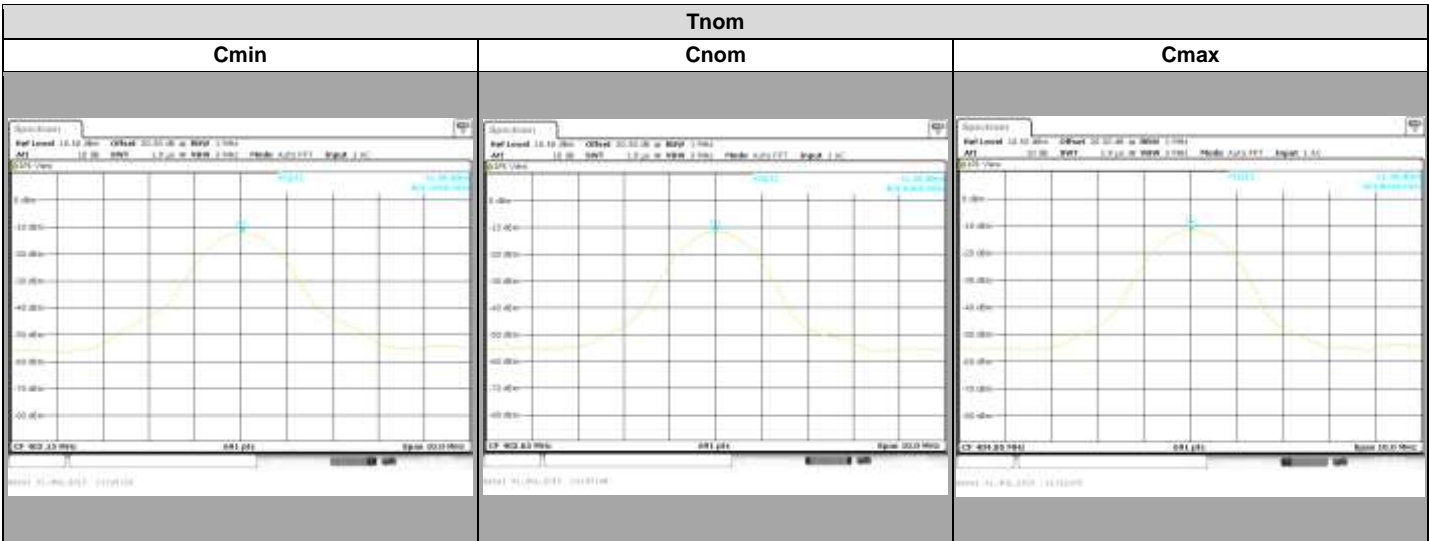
| Tnom | | |
|---|---|---|
| Cmin | Cnom | Cmax |
| Spectrum<br>Ref Level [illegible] Offset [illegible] RBW 1 MHz<br>Att 10 dB SWT 1.0 µs VBW 3 MHz Mode Auto FFT Input 1 AC<br>1Pk View<br>M1[1]<br>0 dBm<br>-10 dBm<br>-20 dBm<br>-30 dBm<br>-40 dBm<br>-50 dBm<br>-60 dBm<br>-70 dBm<br>-80 dBm<br>CF 902.13 MHz 691 pts Span 10.0 MHz | Spectrum<br>Ref Level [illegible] Offset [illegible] RBW 1 MHz<br>Att 10 dB SWT 1.0 µs VBW 3 MHz Mode Auto FFT Input 1 AC<br>1Pk View<br>M1[1]<br>0 dBm<br>-10 dBm<br>-20 dBm<br>-30 dBm<br>-40 dBm<br>-50 dBm<br>-60 dBm<br>-70 dBm<br>-80 dBm<br>CF 903.63 MHz 691 pts Span 10.0 MHz | Spectrum<br>Ref Level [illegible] Offset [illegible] RBW 1 MHz<br>Att 10 dB SWT 1.0 µs VBW 3 MHz Mode Auto FFT Input 1 AC<br>1Pk View<br>M1[1]<br>0 dBm<br>-10 dBm<br>-20 dBm<br>-30 dBm<br>-40 dBm<br>-50 dBm<br>-60 dBm<br>-70 dBm<br>-80 dBm<br>CF 904.85 MHz 691 pts Span 10.0 MHz |